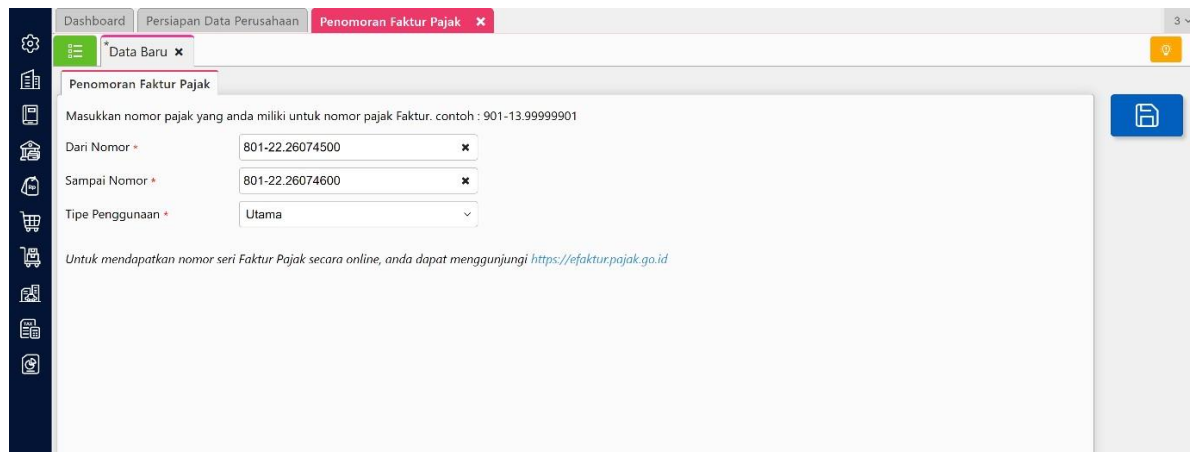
Dashboard | Persiapan Data Perusahaan | Penomoran Faktur Pajak ×

3

*Data Baru ×

Penomoran Faktur Pajak

Masukkan nomor pajak yang anda miliki untuk nomor pajak Faktur. contoh : 901-13.99999901

Dari Nomor * 801-22.26074500

Sampai Nomor * 801-22.26074600

Tipe Penggunaan * Utama

Untuk mendapatkan nomor seri Faktur Pajak secara online, anda dapat menggunjungi https://efaktur.pajak.go.id